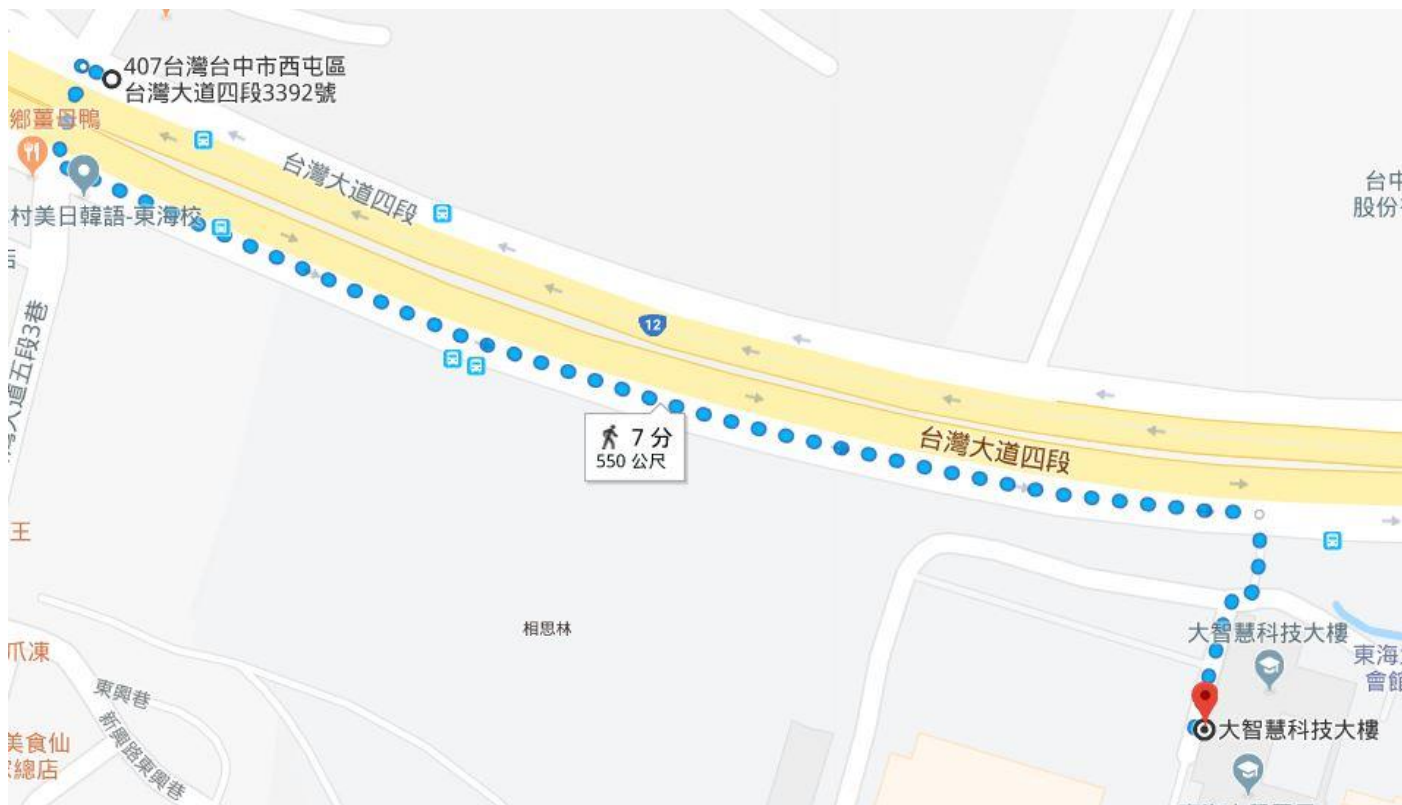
407台灣台中市西屯區
台灣大道四段3392號

鄉薑母鴨

村美日韓語-東海校

台灣大道四段

台中
股份

12

大道五段3巷

7 分
550 公尺

台灣大道四段

王

相思林

大智慧科技大樓

東海
會館

爪凍

東興巷

新興路東興巷

美食仙
總店

大智慧科技大樓